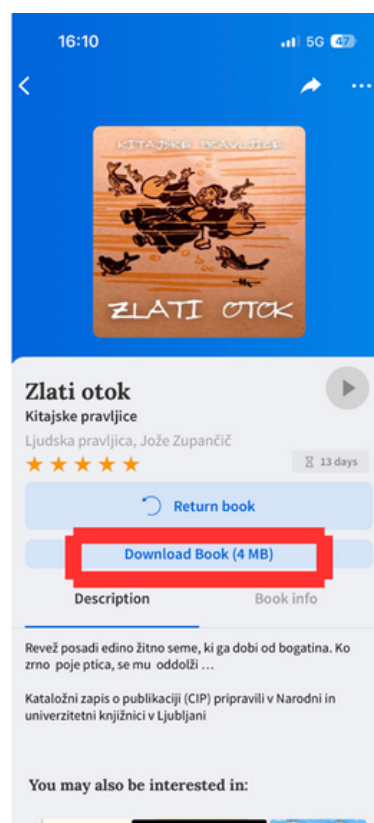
16:10

5G 47

KITAJSKE PRAVLJICE

ZLATI OTOK

Zlati otok

Kitajske pravljice

Ljudska pravljica, Jože Zupančič

13 days

Return book

Download Book (4 MB)

Description

Book info

Revež posadi edino žitno seme, ki ga dobi od bogatina. Ko zrno poje ptica, se mu oddolži …

Kataložni zapis o publikaciji (CIP) pripravili v Narodni in univerzitetni knjižnici v Ljubljani

You may also be interested in: